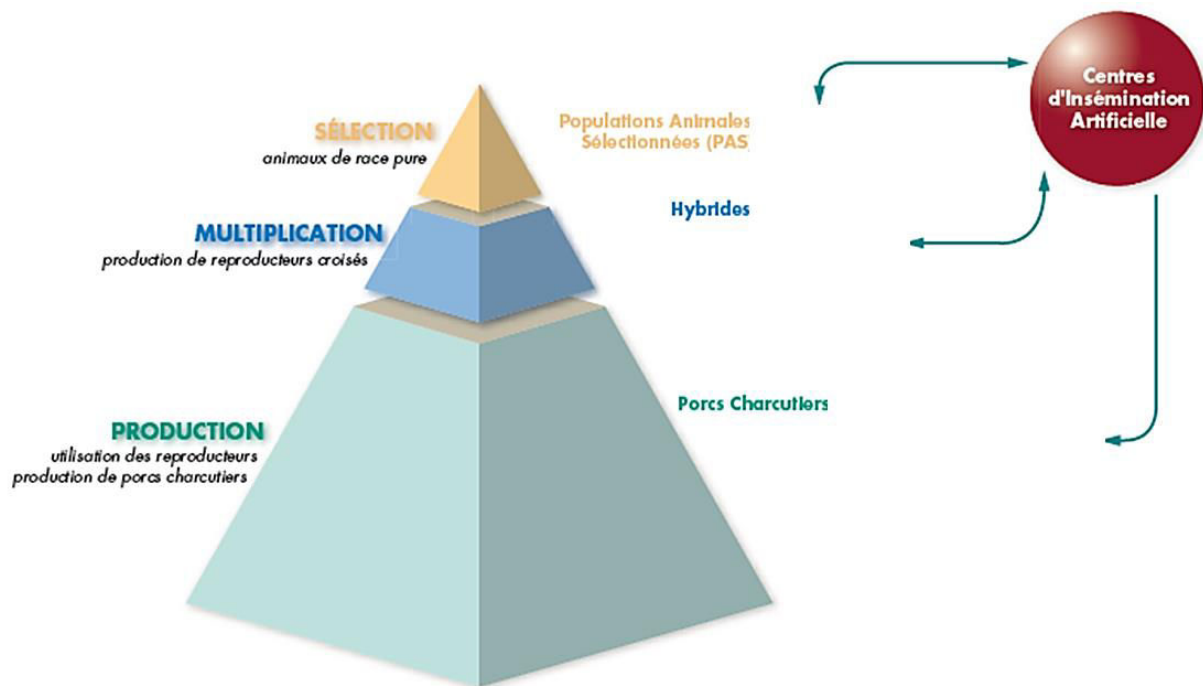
SÉLECTION
animaux de race pure

MULTIPLICATION
production de reproducteurs croisés

PRODUCTION
utilisation des reproducteurs
production de porcs charcutiers

Populations Animales Sélectionnées (PAS

Hybrides

Porcs Charcutiers

Centres d'Insémination Artificielle